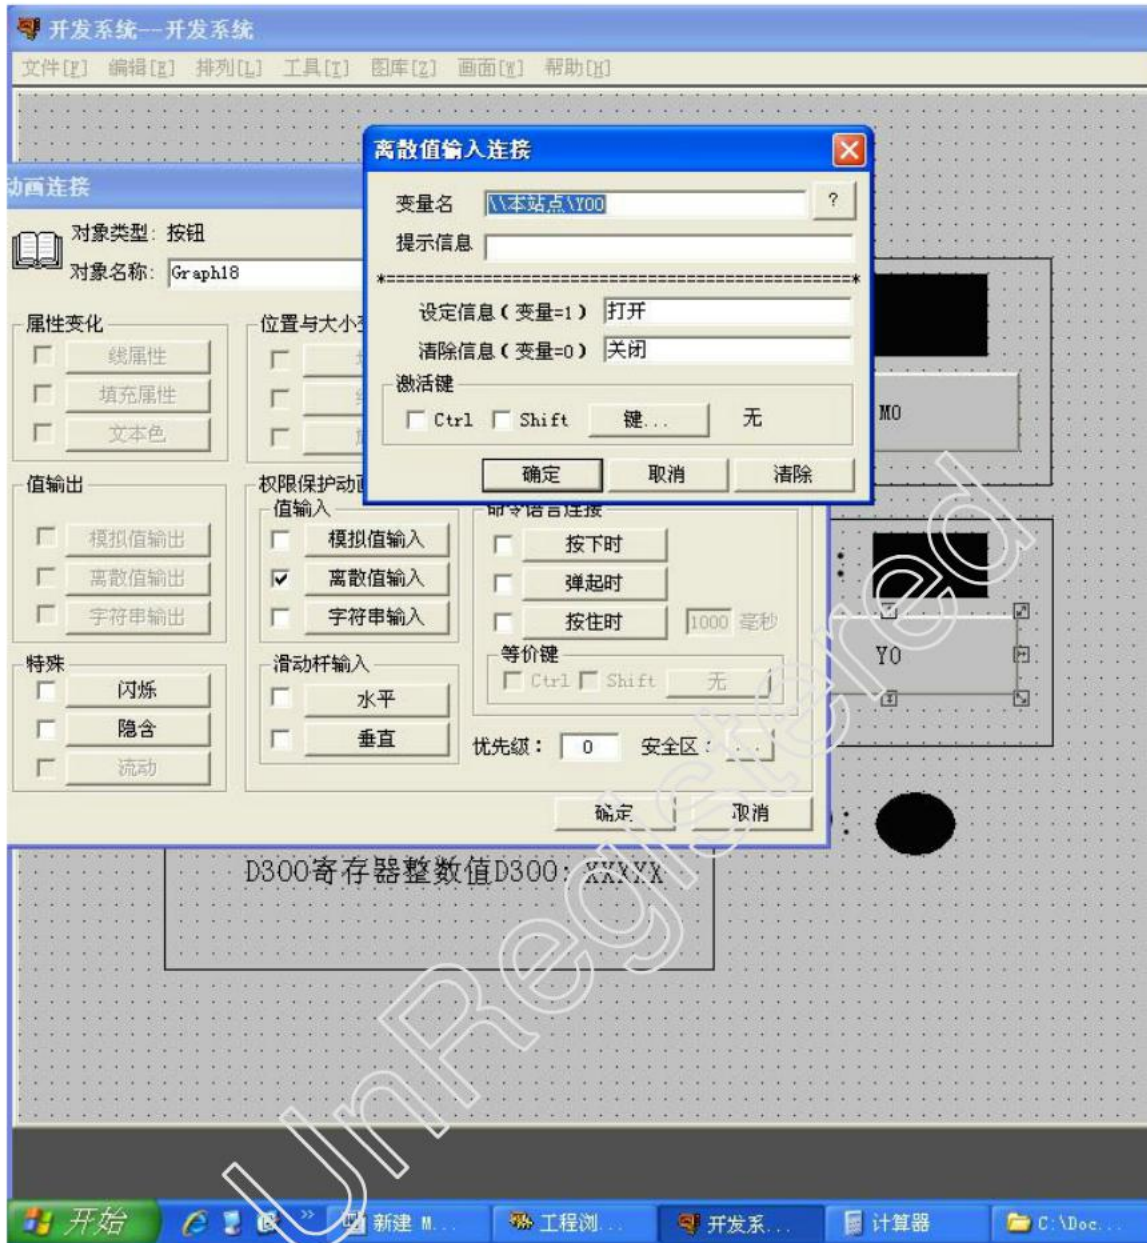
开发系统--开发系统

文件[F] 编辑[E] 排列[L] 工具[T] 图库[Z] 画面[W] 帮助[H]

离散值输入连接

变量名 \\本站点\Y00 ?

提示信息

*==============================================*

设定信息（变量=1） 打开

清除信息（变量=0） 关闭

激活键

Ctrl Shift 键... 无

确定 取消 清除

动画连接

对象类型：按钮

对象名称：Graph18

属性变化

线属性

填充属性

文本色

位置与大小

值输出

模拟值输出

离散值输出

字符串输出

权限保护动画

值输入

模拟值输入

离散值输入

字符串输入

命令语言连接

按下时

弹起时

按住时 1000 毫秒

等价键

Ctrl Shift 无

特殊

闪烁

隐含

流动

滑动杆输入

水平

垂直

优先级： 0 安全区：...

确定 取消

M0

Y0

D300寄存器整数值D300：XXXXX

UnRegistered

开始 新建 M... 工程浏... 开发系... 计算器 C:\Doc...